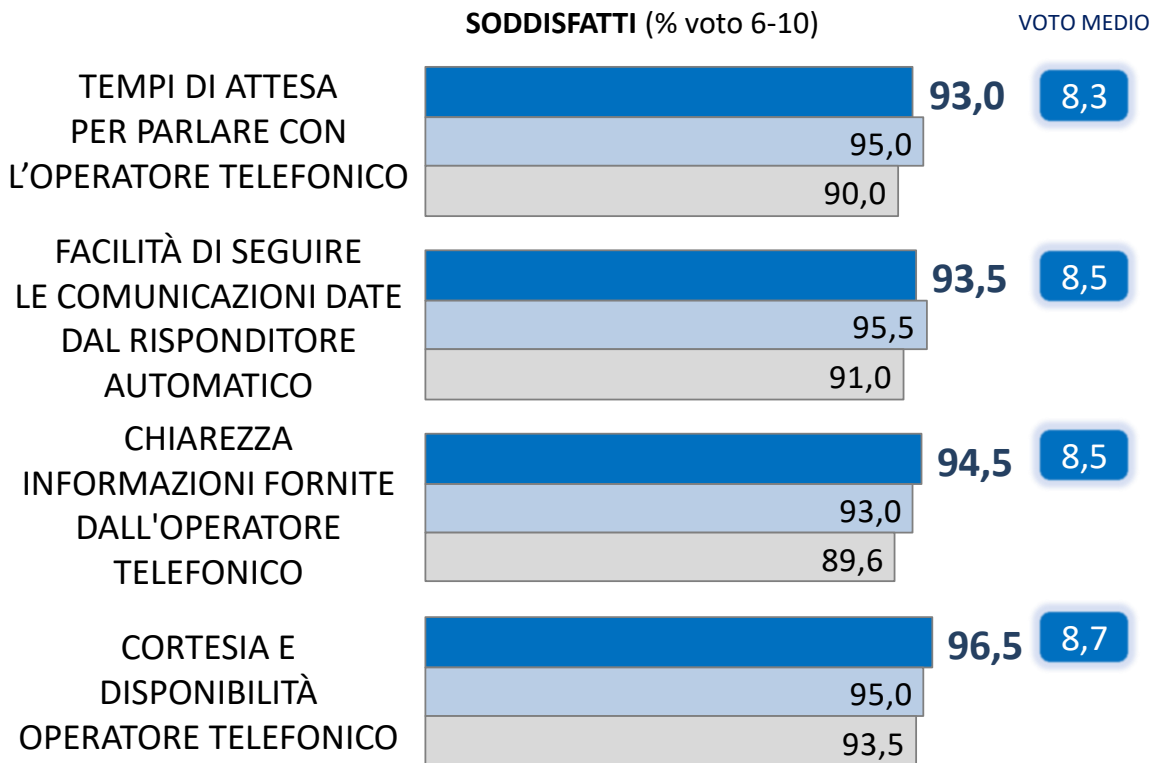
**SODDISFATTI** (% voto 6-10)

VOTO MEDIO

TEMPI DI ATTESA PER PARLARE CON L’OPERATORE TELEFONICO

93,0

8,3

95,0

90,0

FACILITÀ DI SEGUIRE LE COMUNICAZIONI DATE DAL RISPONDITORE AUTOMATICO

93,5

8,5

95,5

91,0

CHIAREZZA INFORMAZIONI FORNITE DALL'OPERATORE TELEFONICO

94,5

8,5

93,0

89,6

CORTESIA E DISPONIBILITÀ OPERATORE TELEFONICO

96,5

8,7

95,0

93,5